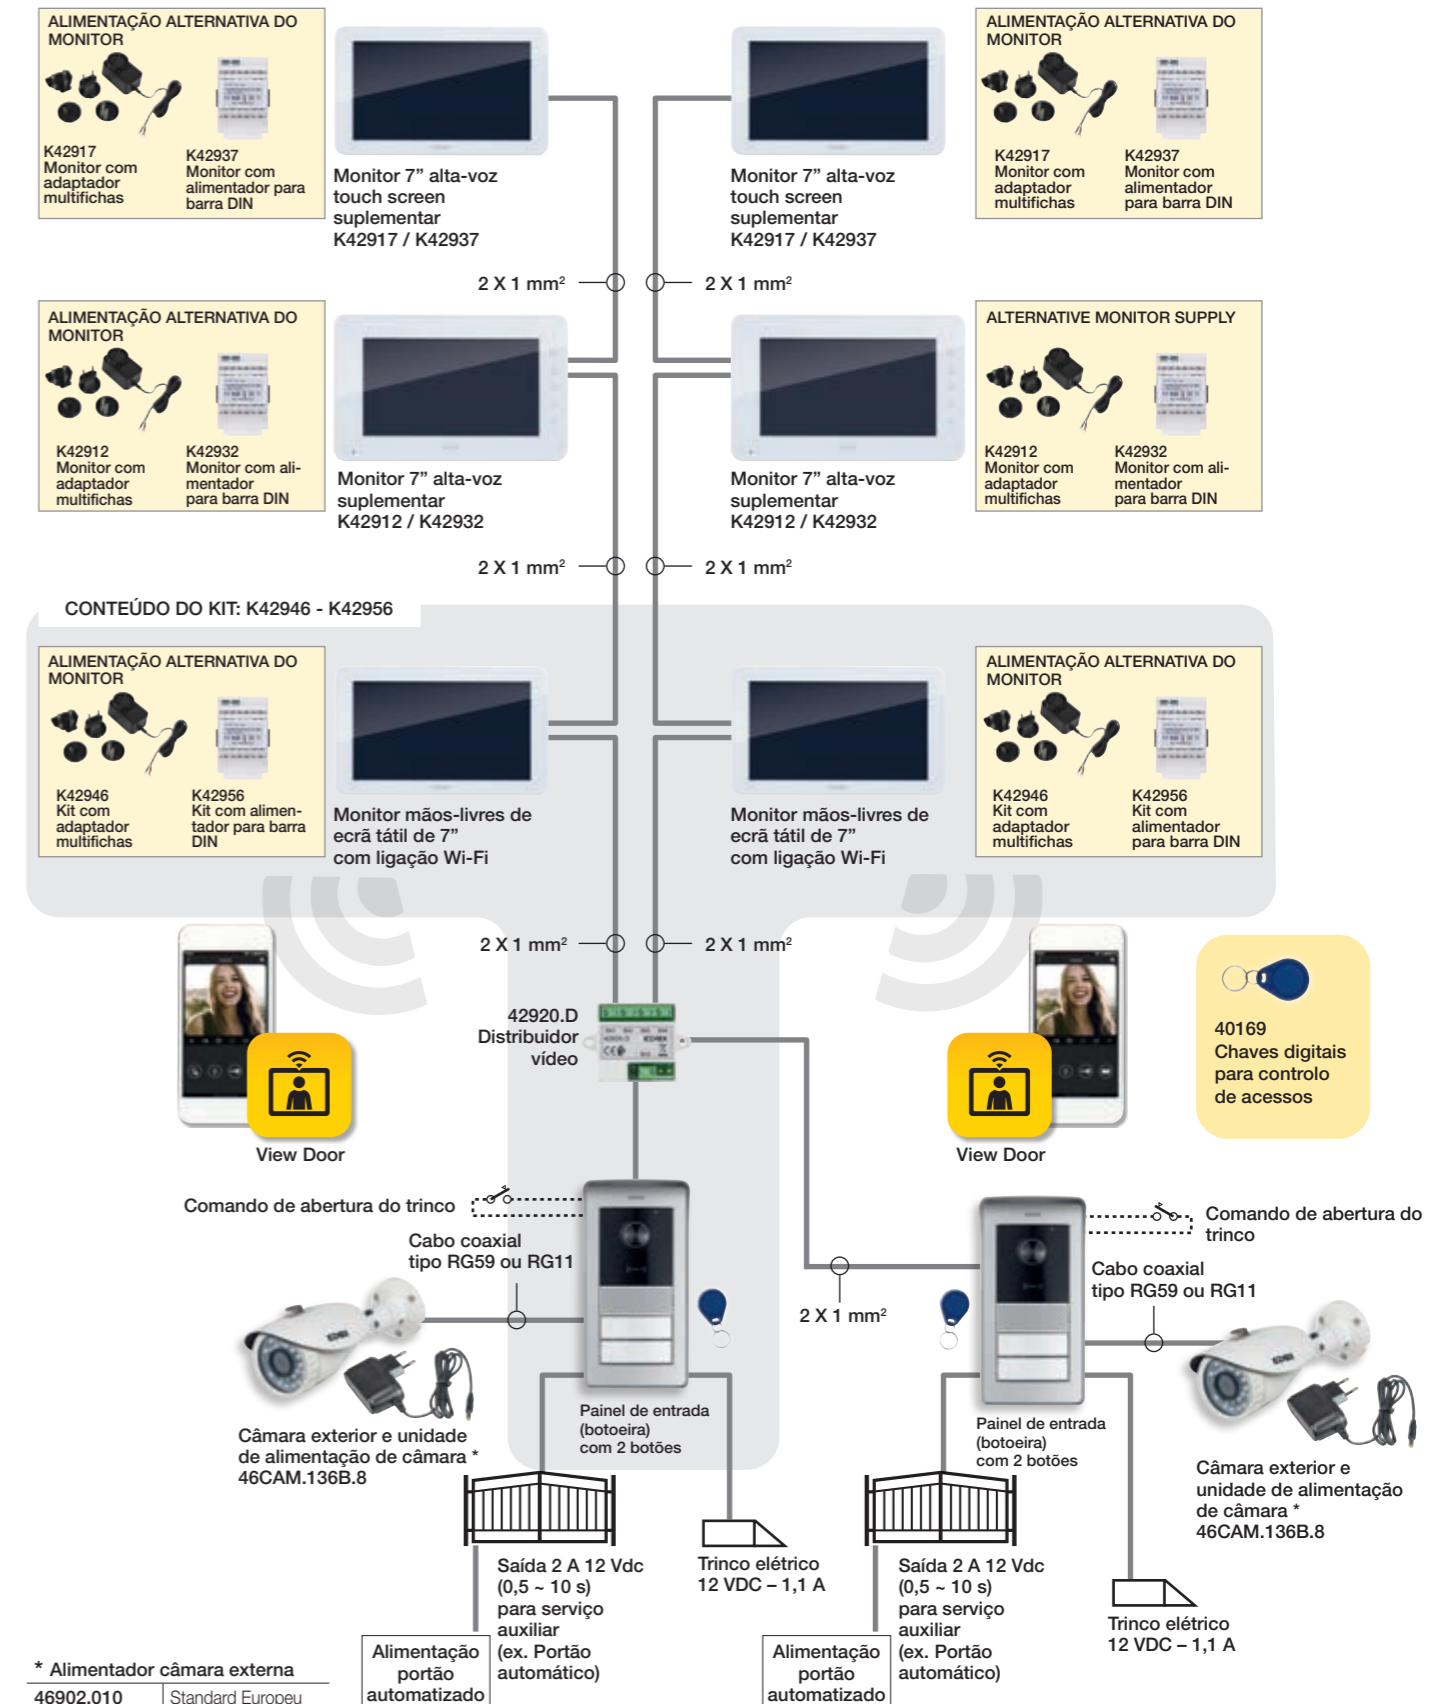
ALIMENTAÇÃO ALTERNATIVA DO MONITOR

K42917
Monitor com adaptador multifichas

K42937
Monitor com alimentador para barra DIN

Monitor 7” alta-voz touch screen suplementar
K42917 / K42937

Monitor 7” alta-voz touch screen suplementar
K42917 / K42937

ALIMENTAÇÃO ALTERNATIVA DO MONITOR

K42917
Monitor com adaptador multifichas

K42937
Monitor com alimentador para barra DIN

2 X 1 mm²

2 X 1 mm²

ALIMENTAÇÃO ALTERNATIVA DO MONITOR

K42912
Monitor com adaptador multifichas

K42932
Monitor com alimentador para barra DIN

Monitor 7” alta-voz suplementar
K42912 / K42932

Monitor 7” alta-voz suplementar
K42912 / K42932

ALTERNATIVE MONITOR SUPPLY

K42912
Monitor com adaptador multifichas

K42932
Monitor com alimentador para barra DIN

2 X 1 mm²

2 X 1 mm²

CONTEÚDO DO KIT: K42946 - K42956

ALIMENTAÇÃO ALTERNATIVA DO MONITOR

K42946
Kit com adaptador multifichas

K42956
Kit com alimentador para barra DIN

Monitor mãos-livres de ecrã tátil de 7” com ligação Wi-Fi

Monitor mãos-livres de ecrã tátil de 7” com ligação Wi-Fi

ALIMENTAÇÃO ALTERNATIVA DO MONITOR

K42946
Kit com adaptador multifichas

K42956
Kit com alimentador para barra DIN

2 X 1 mm²

2 X 1 mm²

42920.D
Distribuidor vídeo

View Door

View Door

40169
Chaves digitais para controlo de acessos

Comando de abertura do trinco

Cabo coaxial tipo RG59 ou RG11

2 X 1 mm²

Comando de abertura do trinco

Cabo coaxial tipo RG59 ou RG11

Câmara exterior e unidade de alimentação de câmara *
46CAM.136B.8

Painel de entrada (botoeira) com 2 botões

Painel de entrada (botoeira) com 2 botões

Câmara exterior e unidade de alimentação de câmara *
46CAM.136B.8

Saída 2 A 12 Vdc (0,5 ~ 10 s) para serviço auxiliar (ex. Portão automático)

Trinco elétrico 12 VDC – 1,1 A

Saída 2 A 12 Vdc (0,5 ~ 10 s) para serviço auxiliar (ex. Portão automático)

Trinco elétrico 12 VDC – 1,1 A

Alimentação portão automatizado

Alimentação portão automatizado

* Alimentador câmara externa

| 46902.010 | Standard Europeu |